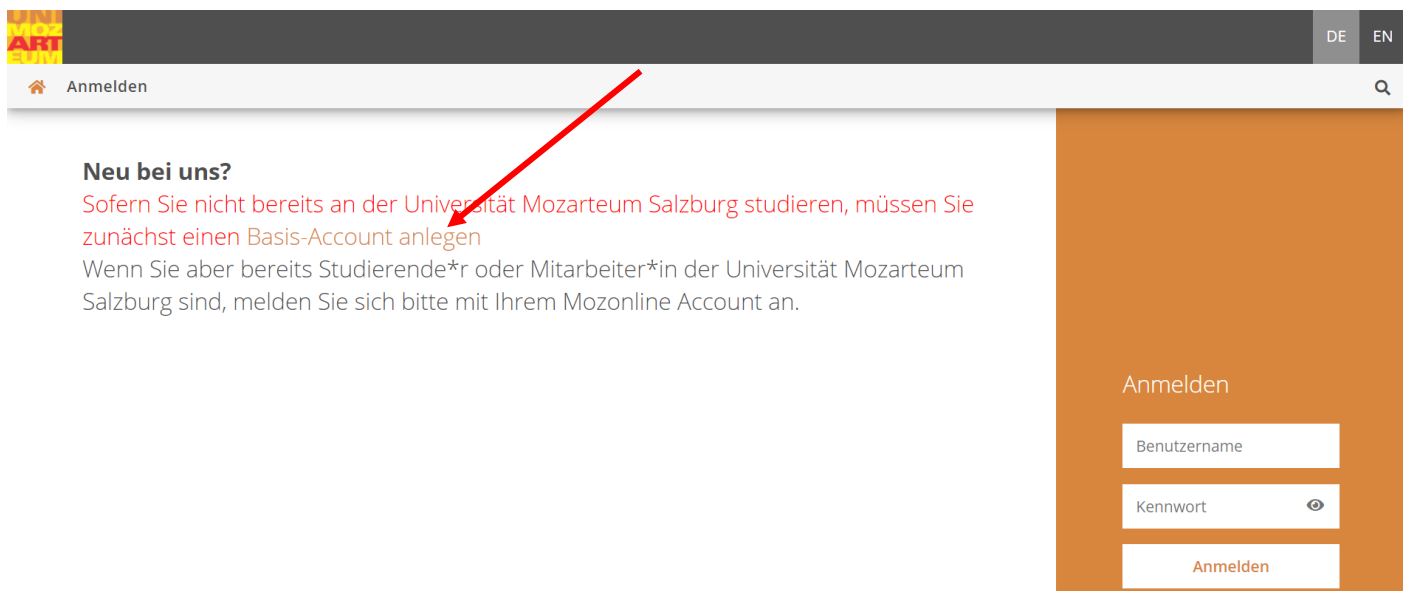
UNI
MOZ
ART
EUM

DE EN

Anmelden

Neu bei uns?
Sofern Sie nicht bereits an der Universität Mozarteum Salzburg studieren, müssen Sie zunächst einen Basis-Account anlegen
Wenn Sie aber bereits Studierende*r oder Mitarbeiter*in der Universität Mozarteum Salzburg sind, melden Sie sich bitte mit Ihrem Mozonline Account an.

Anmelden

Benutzername

Kennwort

Anmelden